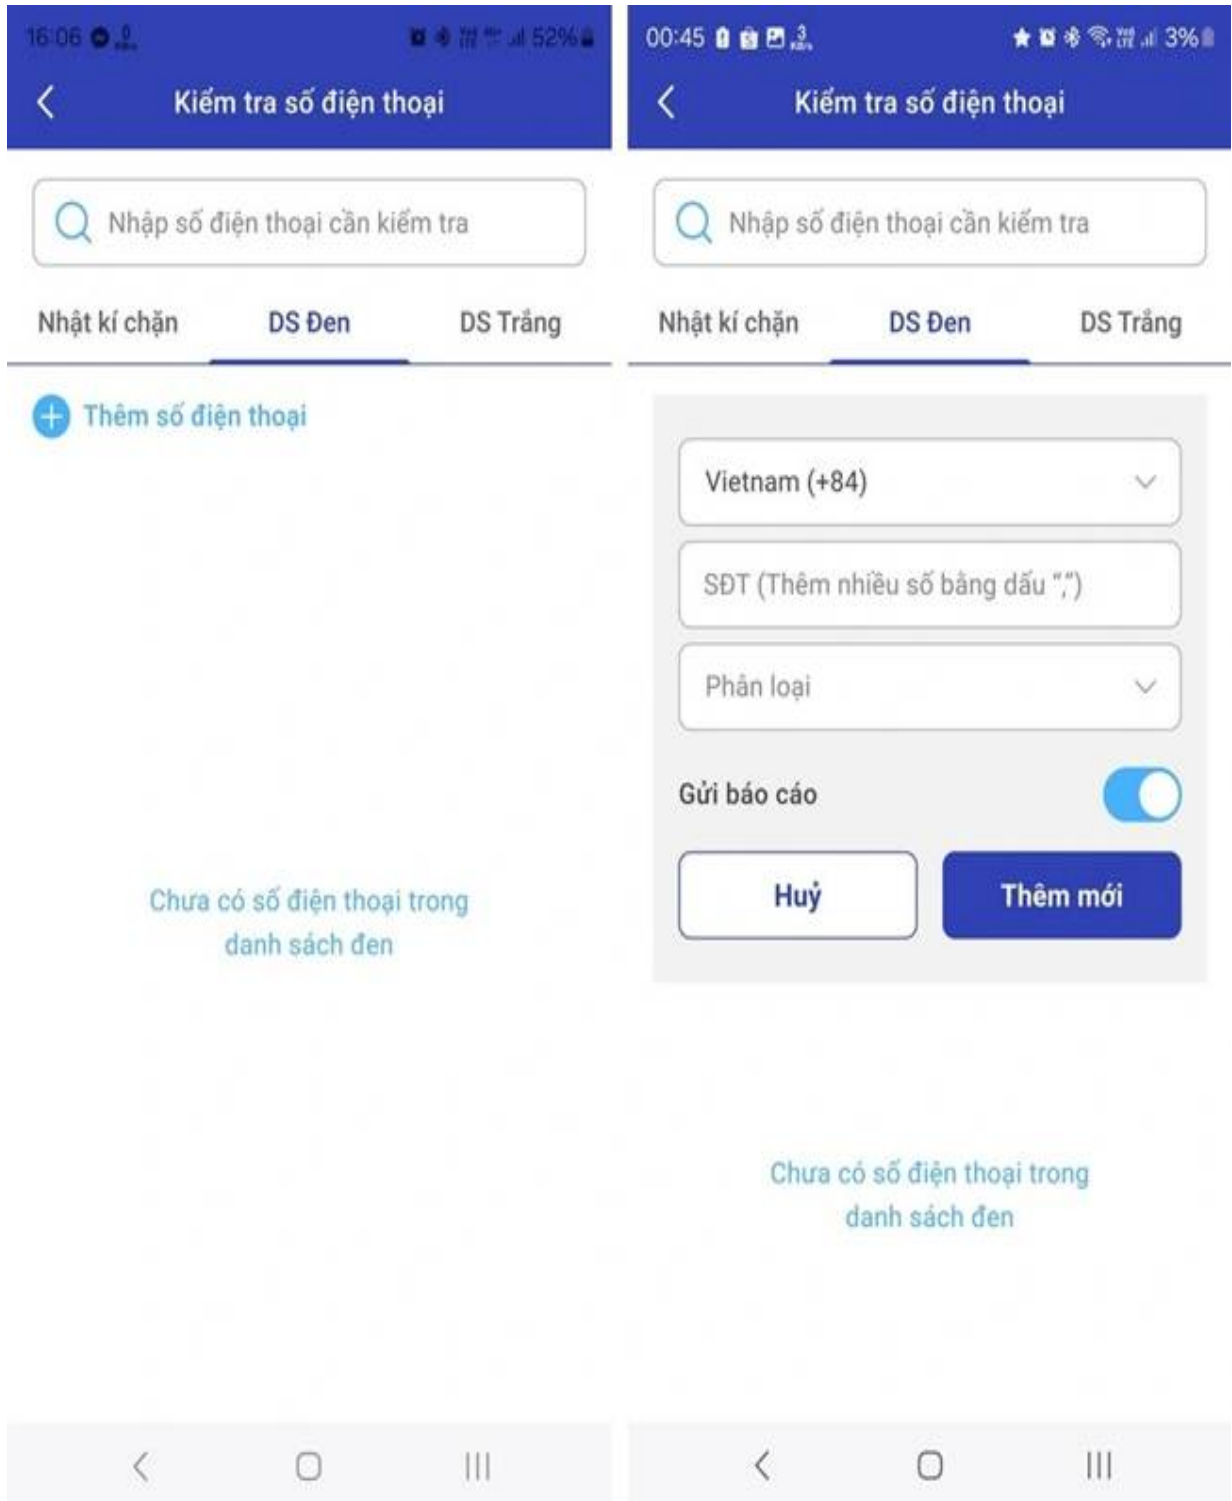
16:06 52%

Kiểm tra số điện thoại

Nhập số điện thoại cần kiểm tra

Nhật kí chặn DS Đen DS Trắng

Thêm số điện thoại

Chưa có số điện thoại trong danh sách đen

00:45 3%

Kiểm tra số điện thoại

Nhập số điện thoại cần kiểm tra

Nhật kí chặn DS Đen DS Trắng

Vietnam (+84)

SĐT (Thêm nhiều số bằng dấu ",")

Phân loại

Gửi báo cáo

Huỷ

Thêm mới

Chưa có số điện thoại trong danh sách đen